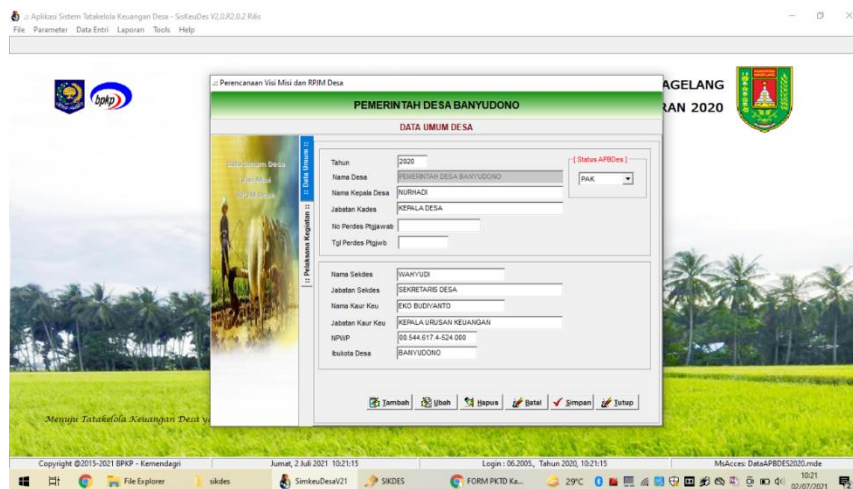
:: Aplikasi Sistem Tatakelola Keuangan Desa - SisKeuDes V2.0.R2.0.2 Rilis
File Parameter Data Entri Laporan Tools Help

bpkp

AGELANG
RAN 2020

:: Perencanaan Visi Misi dan RPJM Desa

PEMERINTAH DESA BANYUDONO

DATA UMUM DESA

Data Umum Desa
Visi Misi
RPJM Desa

:: Data Umum ::
:: Pelaksana Kegiatan ::

Tahun 2020
Nama Desa PEMERINTAH DESA BANYUDONO
Nama Kepala Desa NURHADI
Jabatan Kades KEPALA DESA
No Perdes Ptgjawab
Tgl Perdes Ptgjwb

[ Status APBDes ]
PAK

Nama Sekdes WAHYUDI
Jabatan Sekdes SEKRETARIS DESA
Nama Kaur Keu EKO BUDIYANTO
Jabatan Kaur Keu KEPALA URUSAN KEUANGAN
NPWP 00.544.617.4-524.000
Ibukota Desa BANYUDONO

Tambah Ubah Hapus Batal Simpan Tutup

Menuju Tatakelola Keuangan Desa y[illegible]

Copyright @2015-2021 BPKP - Kemendagri
Jumat, 2 Juli 2021 10:21:15
Login : 06.2005, Tahun 2020, 10:21:15
MsAcces: DataAPBDES2020.mde

File Explorer
sikdes
SimkeuDesaV21
SIKDES
FORM PKTD Ka...
29°C
10:21
02/07/2021